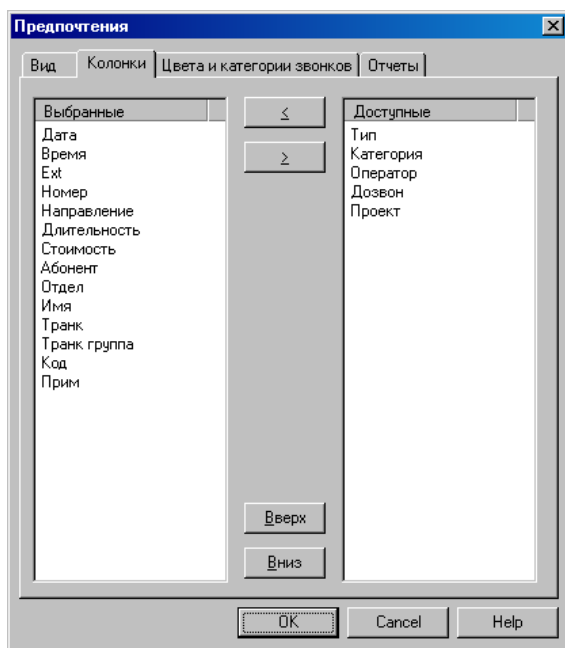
Предпочтения

Вид | Колонки | Цвета и категории звонков | Отчеты

Выбранные
Дата
Время
Ext
Номер
Направление
Длительность
Стоимость
Абонент
Отдел
Имя
Транк
Транк группа
Код
Прим

<

>

Вверх

Вниз

Доступные
Тип
Категория
Оператор
Дозвон
Проект

OK | Cancel | Help